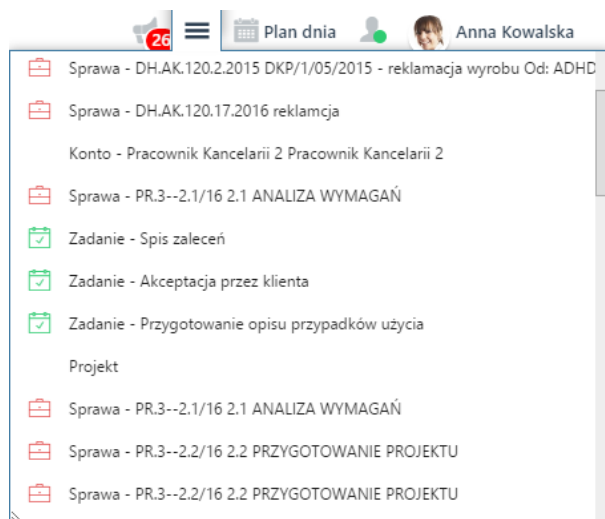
26 Plan dnia Anna Kowalska

Sprawa - DH.AK.120.2.2015 DKP/1/05/2015 - reklamacja wyrobu Od: ADHD

Sprawa - DH.AK.120.17.2016 reklamcja

Konto - Pracownik Kancelarii 2 Pracownik Kancelarii 2

Sprawa - PR.3--2.1/16 2.1 ANALIZA WYMAGAŃ

Zadanie - Spis zaleceń

Zadanie - Akceptacja przez klienta

Zadanie - Przygotowanie opisu przypadków użycia

Projekt

Sprawa - PR.3--2.1/16 2.1 ANALIZA WYMAGAŃ

Sprawa - PR.3--2.2/16 2.2 PRZYGOTOWANIE PROJEKTU

Sprawa - PR.3--2.2/16 2.2 PRZYGOTOWANIE PROJEKTU